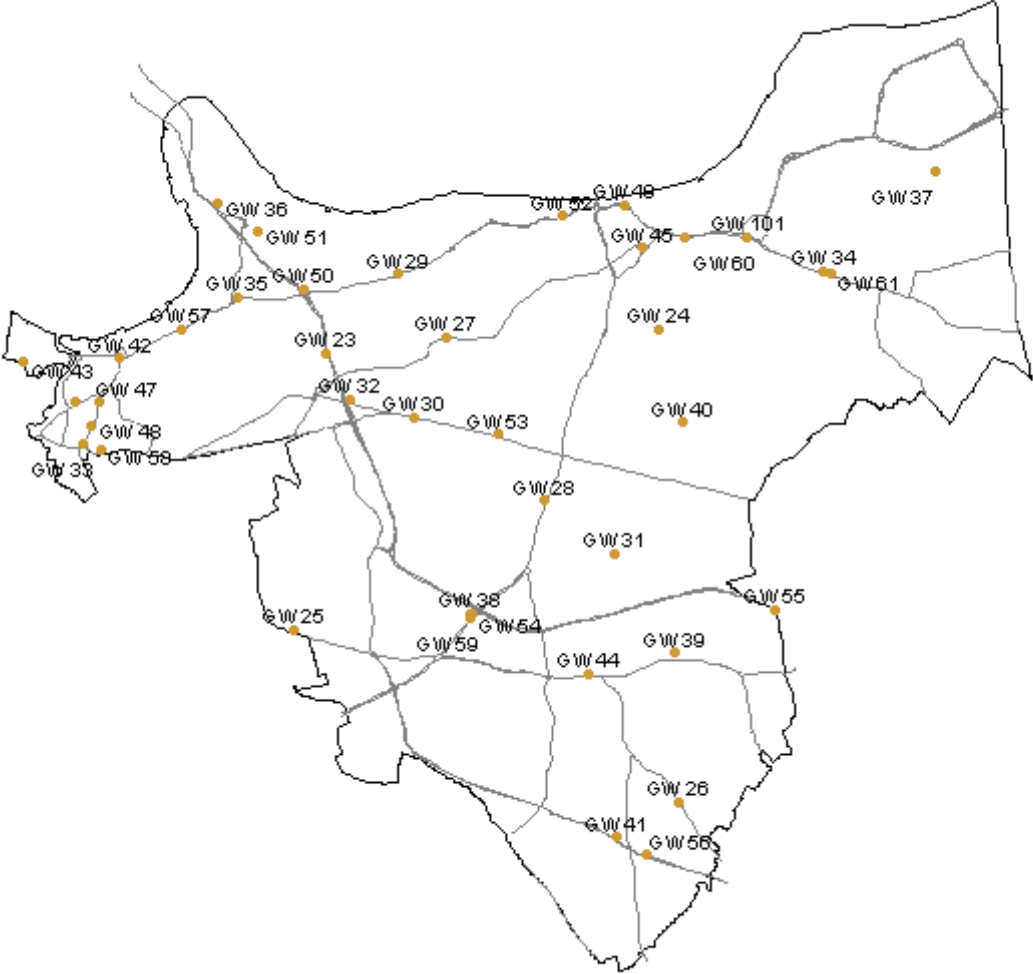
GW 36
GW 51
GW 52
GW 49
GW 37
GW 45
GW 101
GW 60
GW 34
GW 61
GW 29
GW 35
GW 50
GW 57
GW 27
GW 24
GW 23
GW 42
GW 43
GW 47
GW 32
GW 30
GW 53
GW 40
GW 48
GW 33
GW 58
GW 28
GW 31
GW 38
GW 55
GW 25
GW 54
GW 59
GW 39
GW 44
GW 26
GW 41
GW 56